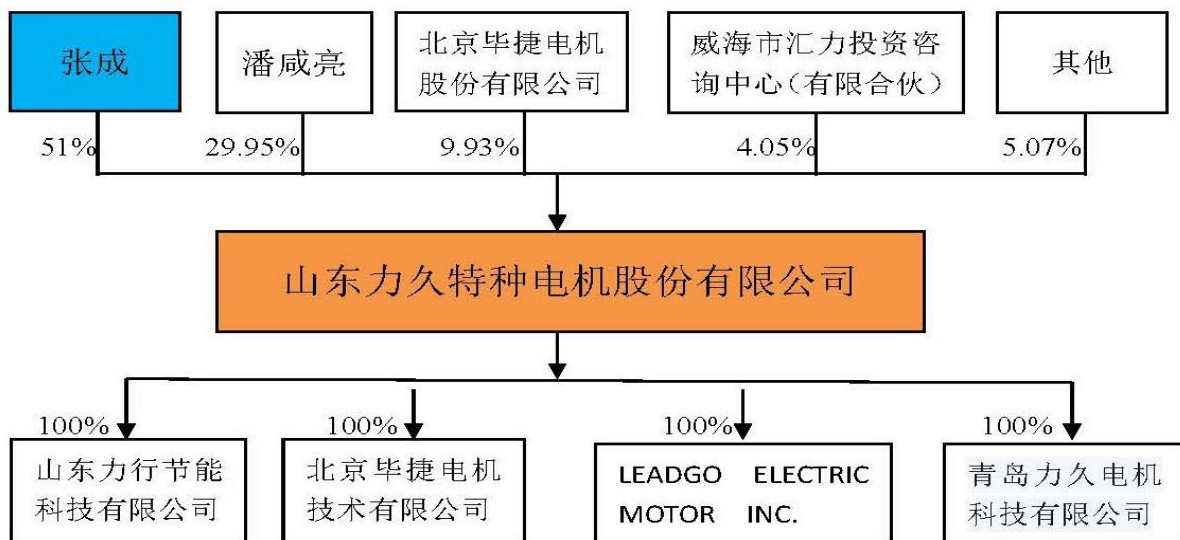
张成

潘咸亮

北京毕捷电机股份有限公司

威海市汇力投资咨询中心（有限合伙）

其他

51%

29.95%

9.93%

4.05%

5.07%

山东力久特种电机股份有限公司

100%

山东力行节能科技有限公司

100%

北京毕捷电机技术有限公司

100%

LEADGO ELECTRIC MOTOR INC.

100%

青岛力久电机科技有限公司